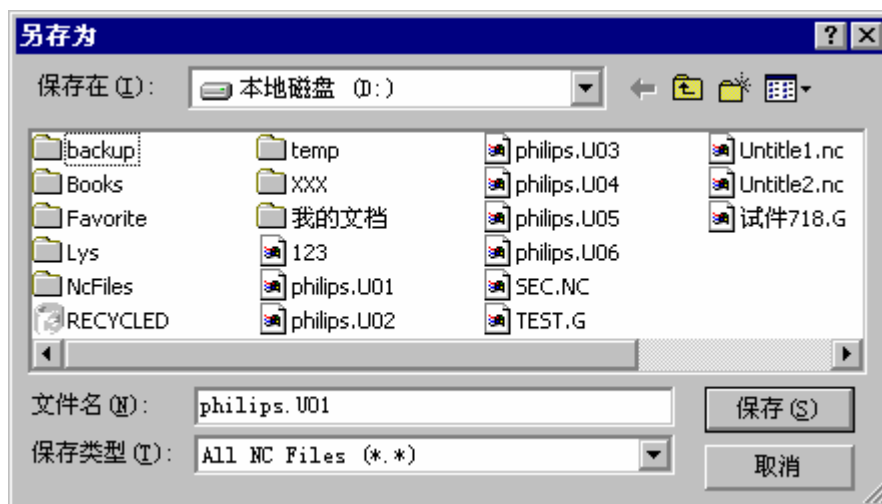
另存为

?

保存在 (I): 本地磁盘 (D:)

backup
Books
Favorite
Lys
NcFiles
RECYCLED

temp
XXX
我的文档
123
philips.U01
philips.U02

philips.U03
philips.U04
philips.U05
philips.U06
SEC.NC
TEST.G

Untitle1.nc
Untitle2.nc
试件718.G

文件名 (N): philips.U01

保存 (S)

保存类型 (T): All NC Files (*.*)

取消